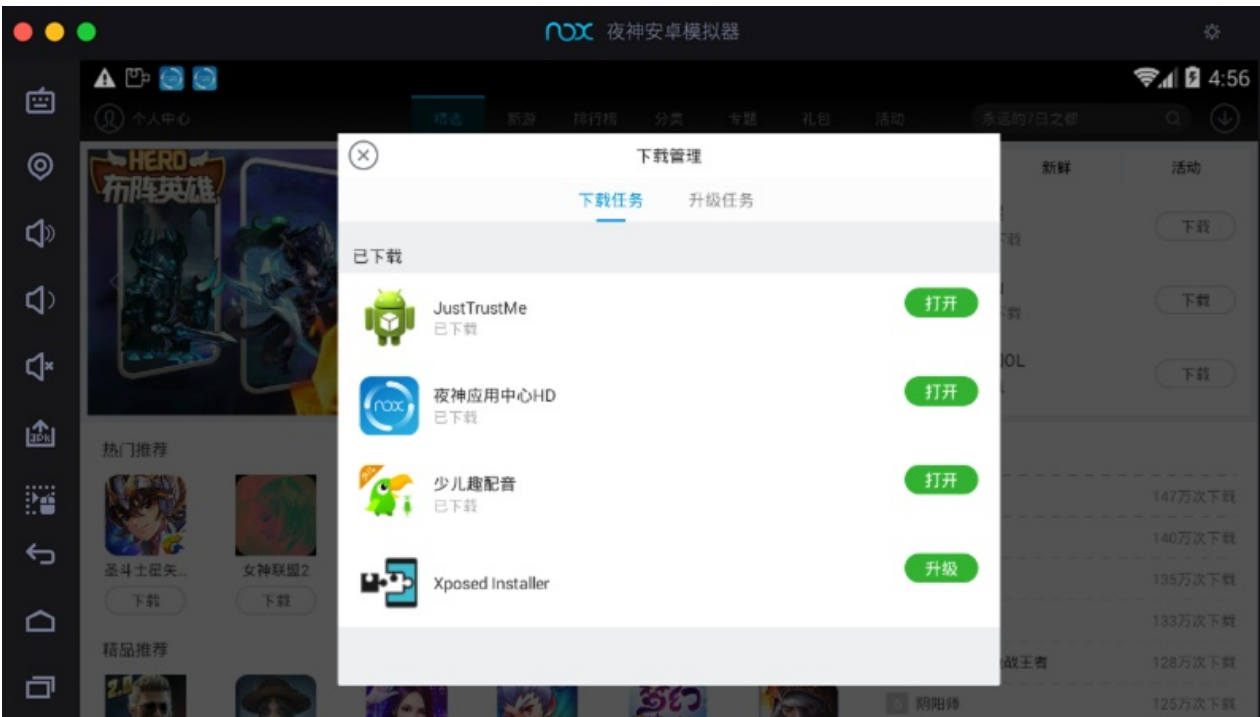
nox 夜神安卓模拟器

4:56

个人中心

精选 新游 排行榜 分类 专题 礼包 活动

杀戮的7日之都

HERO 布阵英雄

下载管理

下载任务 升级任务

已下载

JustTrustMe
已下载
打开

夜神应用中心HD
已下载
打开

少儿趣配音
已下载
打开

Xposed Installer
升级

新鲜 活动

下载
下载
下载

热门推荐

圣斗士星矢... 女神联盟2

下载 下载

精品推荐

147万次下载
140万次下载
135万次下载
133万次下载
128万次下载
125万次下载

阴阳师